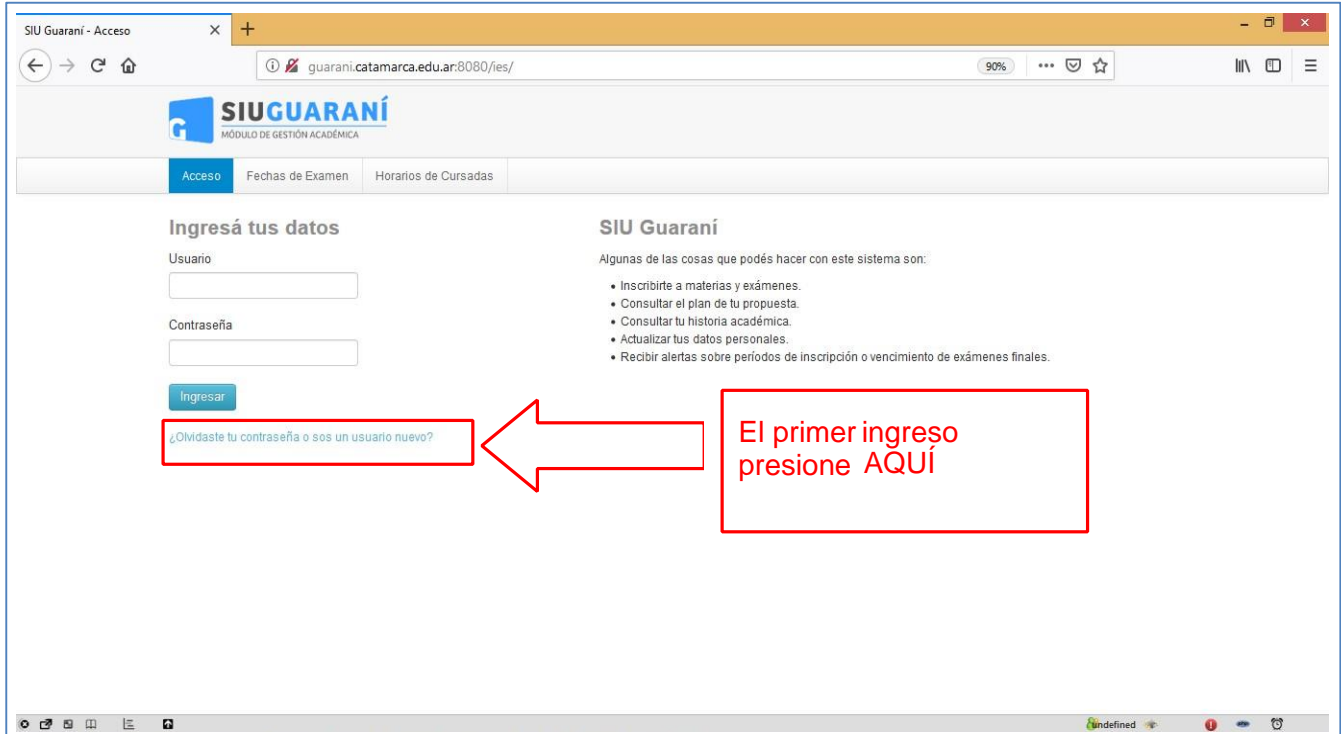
SIU Guaraní - Acceso

guarani.catamarca.edu.ar:8080/ies/

90%

SIUGUARANÍ
MÓDULO DE GESTIÓN ACADÉMICA

Acceso | Fechas de Examen | Horarios de Cursadas

Ingresá tus datos

Usuario

Contraseña

Ingresar

¿Olvidaste tu contraseña o sos un usuario nuevo?

SIU Guaraní

Algunas de las cosas que podés hacer con este sistema son:

- Inscribirte a materias y exámenes.
- Consultar el plan de tu propuesta.
- Consultar tu historia académica.
- Actualizar tus datos personales.
- Recibir alertas sobre períodos de inscripción o vencimiento de exámenes finales.

El primer ingreso presione AQUÍ

undefined